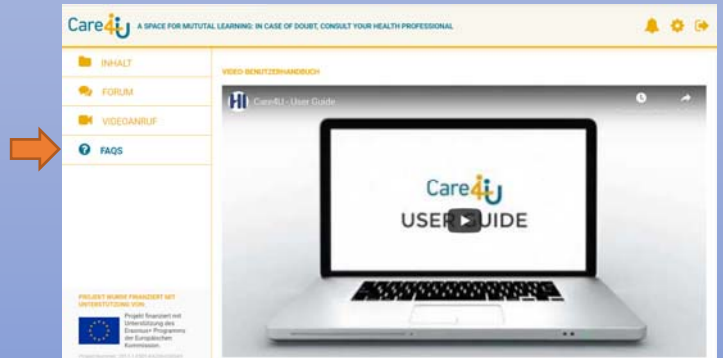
Care4U A SPACE FOR MUTUTAL LEARNING: IN CASE OF DOUBT, CONSULT YOUR HEALTH PROFESSIONAL

INHALT
FORUM
VIDEOANRUF
FAQS

PROJEKT WURDE FINANZIERT MIT UNTERSTÜTZUNG VON:

Projekt finanziert mit Unterstützung des Erasmus+ Programms der Europäischen Kommission.

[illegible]

VIDEO BENUTZERHANDBUCH

Care4U - User Guide

Care4U
USER GUIDE